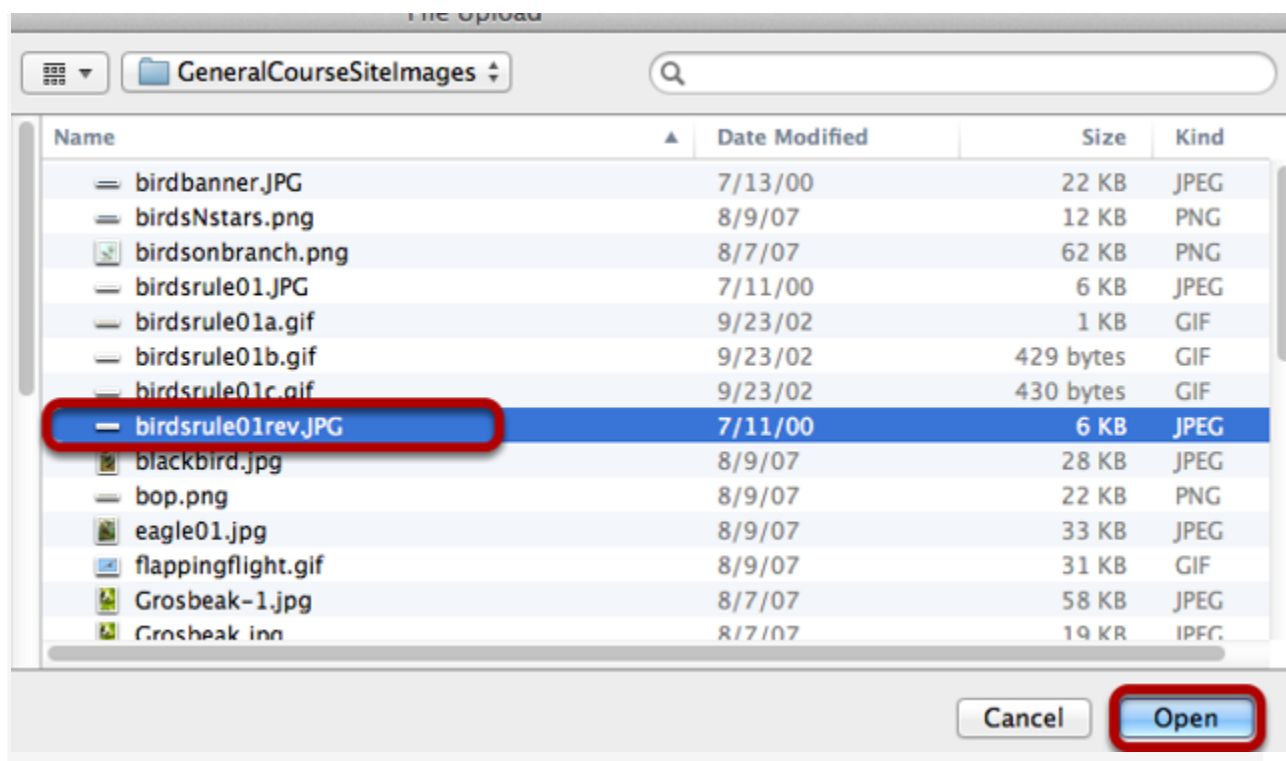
File Upload

GeneralCourseSiteImages

| Name | Date Modified | Size | Kind |
|---|---|---|---|
| birdbanner.JPG | 7/13/00 | 22 KB | JPEG |
| birdsNstars.png | 8/9/07 | 12 KB | PNG |
| birdsonbranch.png | 8/7/07 | 62 KB | PNG |
| birdsrule01.JPG | 7/11/00 | 6 KB | JPEG |
| birdsrule01a.gif | 9/23/02 | 1 KB | GIF |
| birdsrule01b.gif | 9/23/02 | 429 bytes | GIF |
| birdsrule01c.gif | 9/23/02 | 430 bytes | GIF |
| birdsrule01rev.JPG | 7/11/00 | 6 KB | JPEG |
| blackbird.jpg | 8/9/07 | 28 KB | JPEG |
| bop.png | 8/9/07 | 22 KB | PNG |
| eagle01.jpg | 8/9/07 | 33 KB | JPEG |
| flappingflight.gif | 8/9/07 | 31 KB | GIF |
| Grosbeak-1.jpg | 8/7/07 | 58 KB | JPEG |
| Grosbeak.jpg | 8/7/07 | 19 KB | JPEG |

Cancel
Open